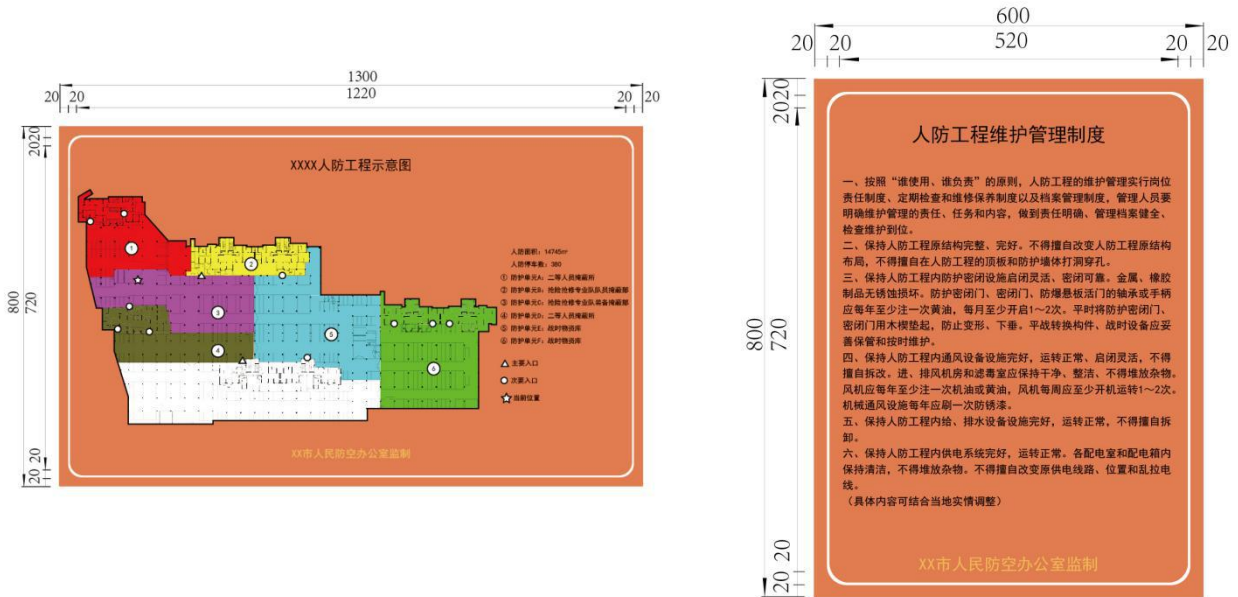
1300
20 20
1220
20 20
20 20
800
720
20 20

XXXX人防工程示意图

人防面积：14745m²
人防停车数：380
① 防护单元A：二等人员掩蔽所
② 防护单元B：抢险抢修专业队队员掩蔽部
③ 防护单元C：抢险抢修专业队装备掩蔽部
④ 防护单元D：二等人员掩蔽所
⑤ 防护单元E：战时物资库
⑥ 防护单元F：战时物资库

1
2
3
4
5
6

主要入口
次要入口
当前位置

XX市人民防空办公室监制

600
20 20
520
20 20
20 20
800
720
20 20

人防工程维护管理制度

一、按照“谁使用、谁负责”的原则，人防工程的维护管理实行岗位责任制度、定期检查和维修保养制度以及档案管理制度，管理人员要明确维护管理的责任、任务和内容，做到责任明确、管理档案健全、检查维护到位。
二、保持人防工程原结构完整、完好。不得擅自改变人防工程原结构布局，不得擅自在人防工程的顶板和防护墙体打洞穿孔。
三、保持人防工程内防护密闭设施启闭灵活、密闭可靠。金属、橡胶制品无锈蚀损坏。防护密闭门、密闭门、防爆悬板活门的轴承或手柄应每年至少注一次黄油，每月至少开启1～2次。平时将防护密闭门、密闭门用木楔垫起，防止变形、下垂。平战转换构件，战时设备应妥善保管和按时维护。
四、保持人防工程内通风设备设施完好，运转正常、启闭灵活，不得擅自拆改。进、排风机房和滤毒室应保持干净、整洁、不得堆放杂物。风机应每年至少注一次机油或黄油，风机每周应至少开机运转1～2次。机械通风设施每年应刷一次防锈漆。
五、保持人防工程内给、排水设备设施完好，运转正常，不得擅自拆卸。
六、保持人防工程内供电系统完好，运转正常。各配电室和配电箱内保持清洁，不得堆放杂物。不得擅自改变原供电线路、位置和乱拉电线。
（具体内容可结合当地实情调整）

XX市人民防空办公室监制